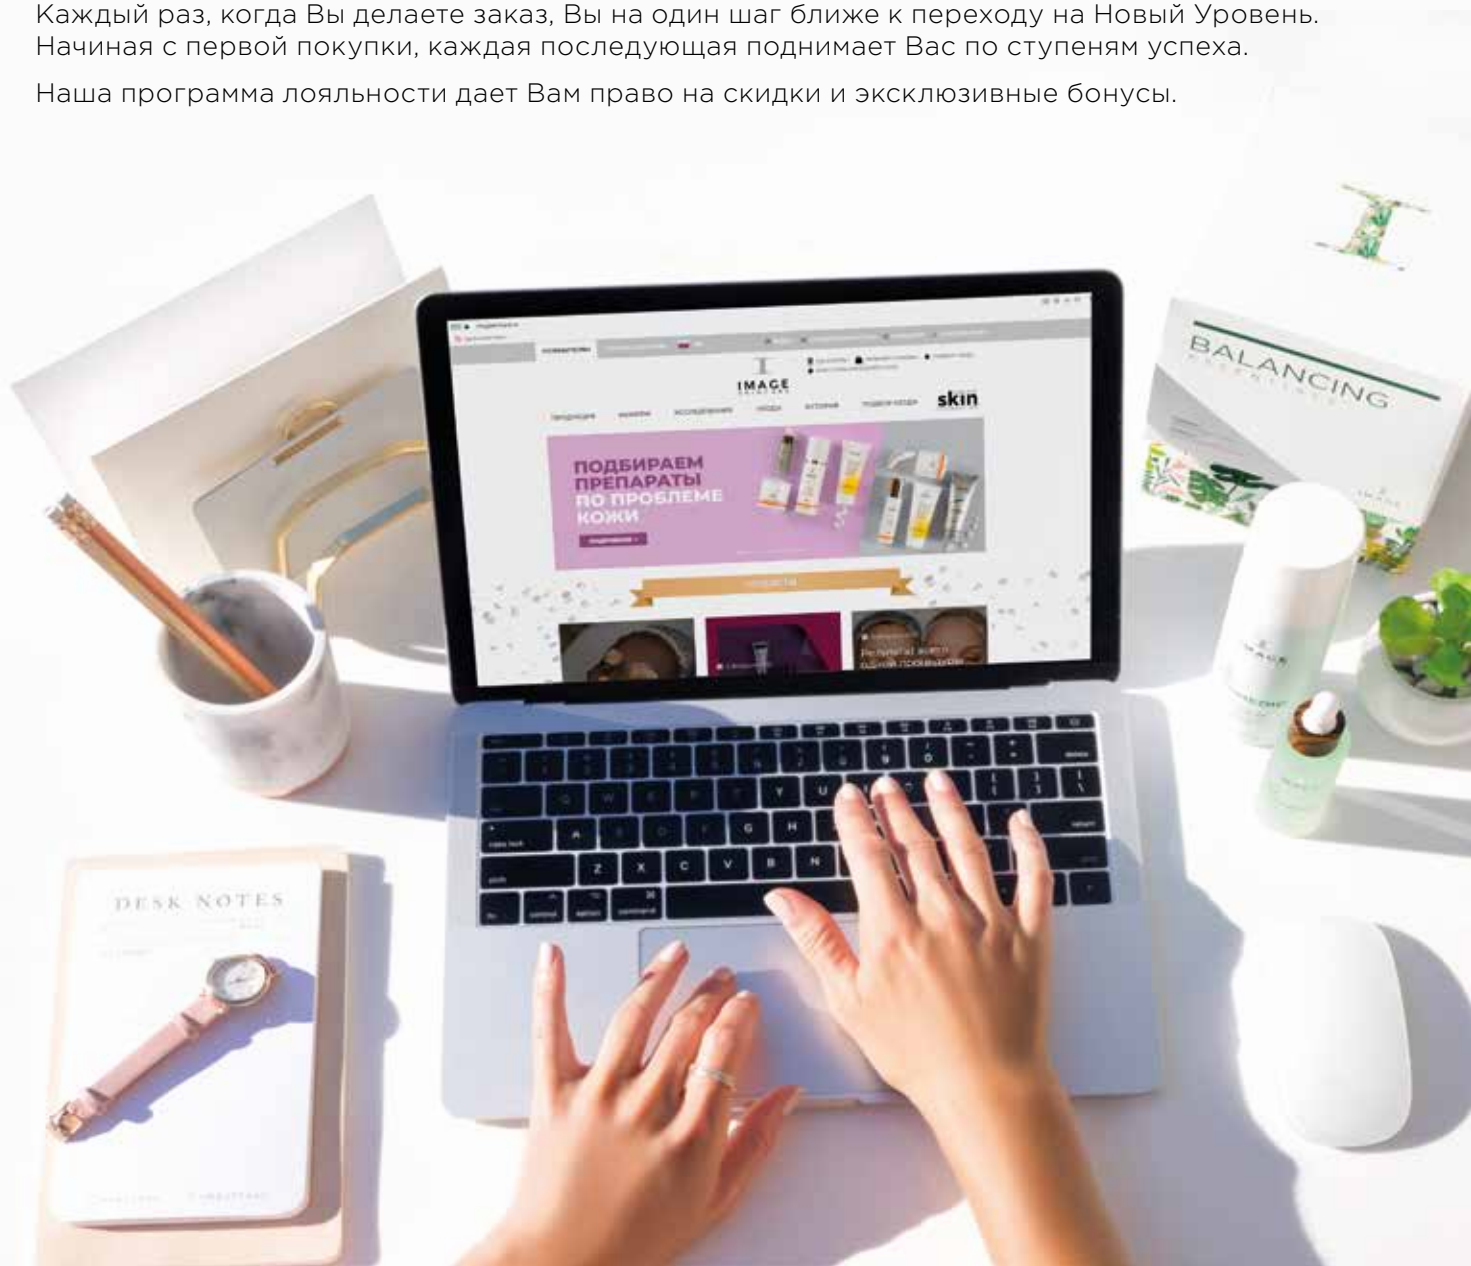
Каждый раз, когда Вы делаете заказ, Вы на один шаг ближе к переходу на Новый Уровень. Начиная с первой покупки, каждая последующая поднимает Вас по ступеням успеха.

Наша программа лояльности дает Вам право на скидки и эксклюзивные бонусы.

IMAGE

skin

ПОДБИРАЕМ ПРЕПАРАТЫ ПО ПРОБЛЕМЕ КОЖИ

BALANCING

IMAGE

DESK NOTES